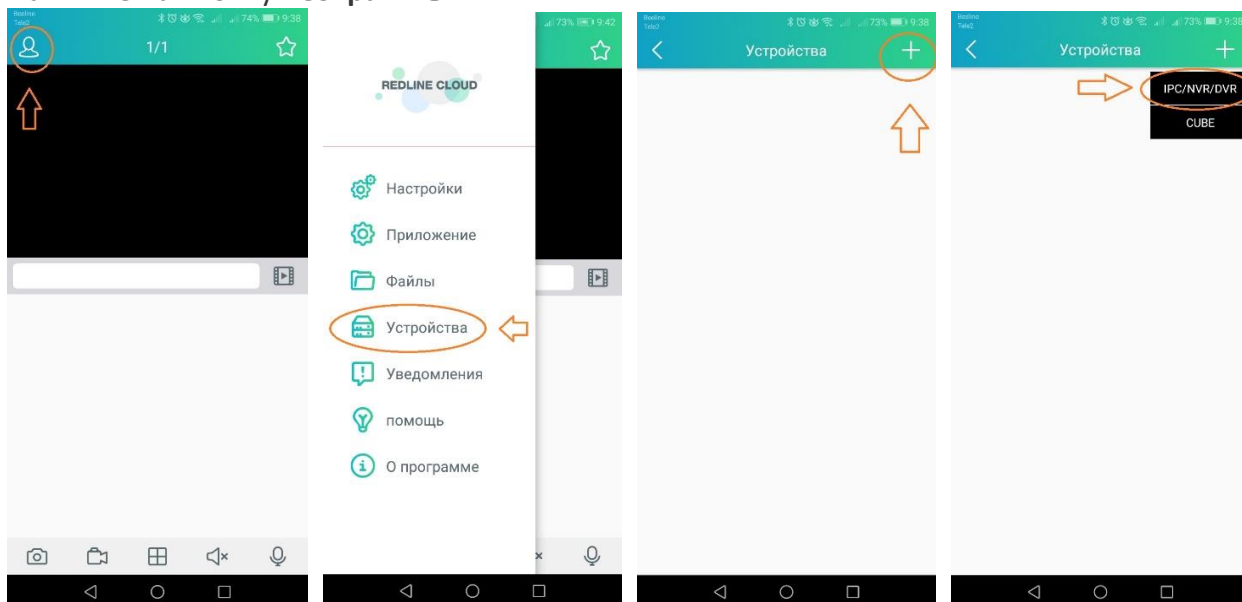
Beeline Tele2 74% 9:38

1/1

73% 9:42

REDLINE CLOUD

Настройки

Приложение

Файлы

Устройства

Уведомления

помощь

О программе

Beeline Tele2 73% 9:38

Устройства

Beeline Tele2 73% 9:38

Устройства

IPC/NVR/DVR

CUBE